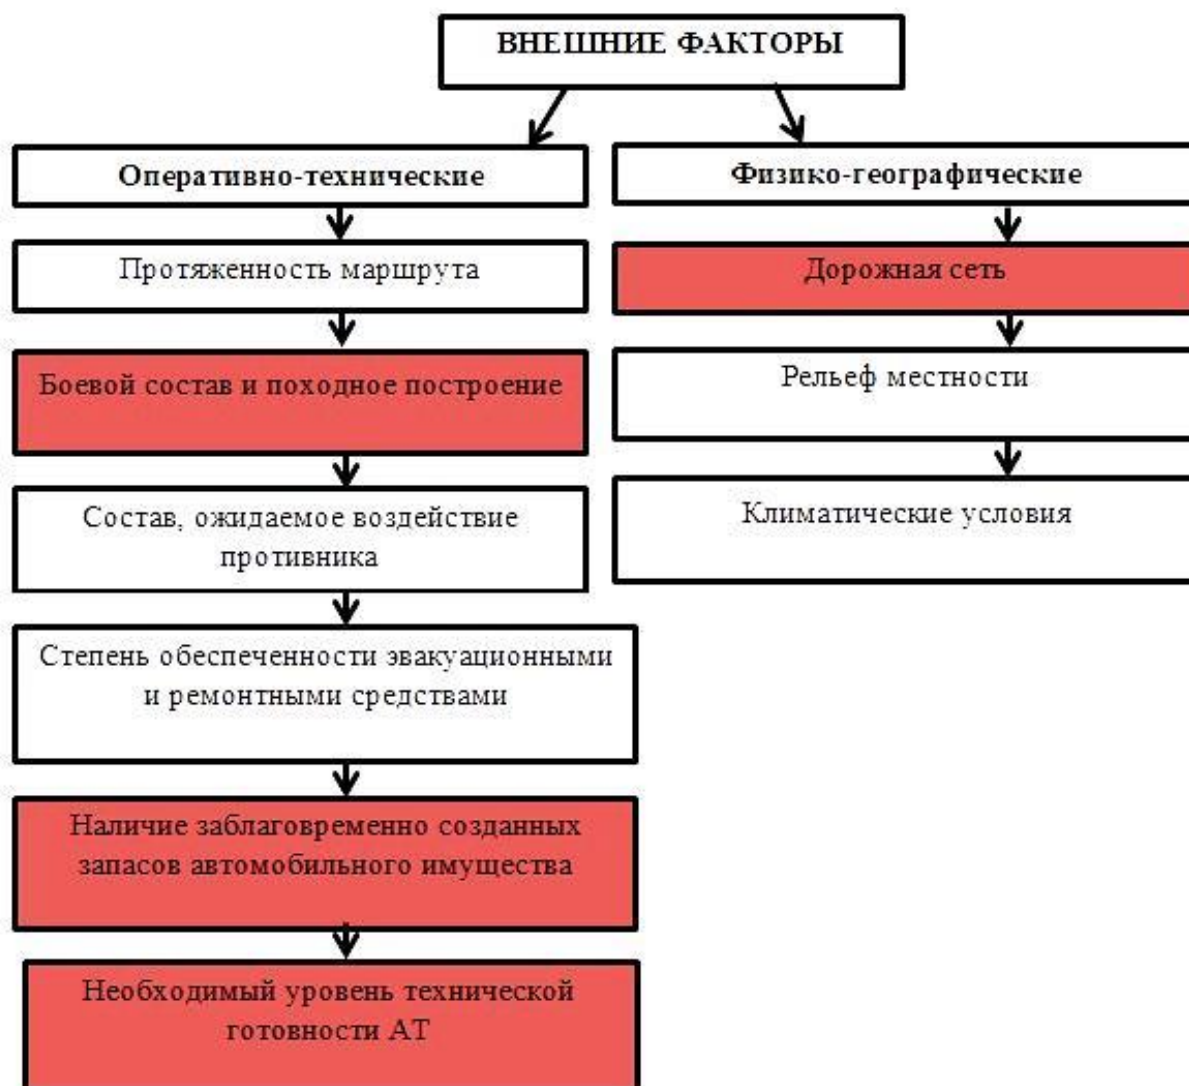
ВНЕШНИЕ ФАКТОРЫ

Оперативно-технические

Протяженность маршрута

Боевой состав и походное построение

Состав, ожидаемое воздействие противника

Степень обеспеченности эвакуационными и ремонтными средствами

Наличие заблаговременно созданных запасов автомобильного имущества

Необходимый уровень технической готовности АТ

Физико-географические

Дорожная сеть

Рельеф местности

Климатические условия